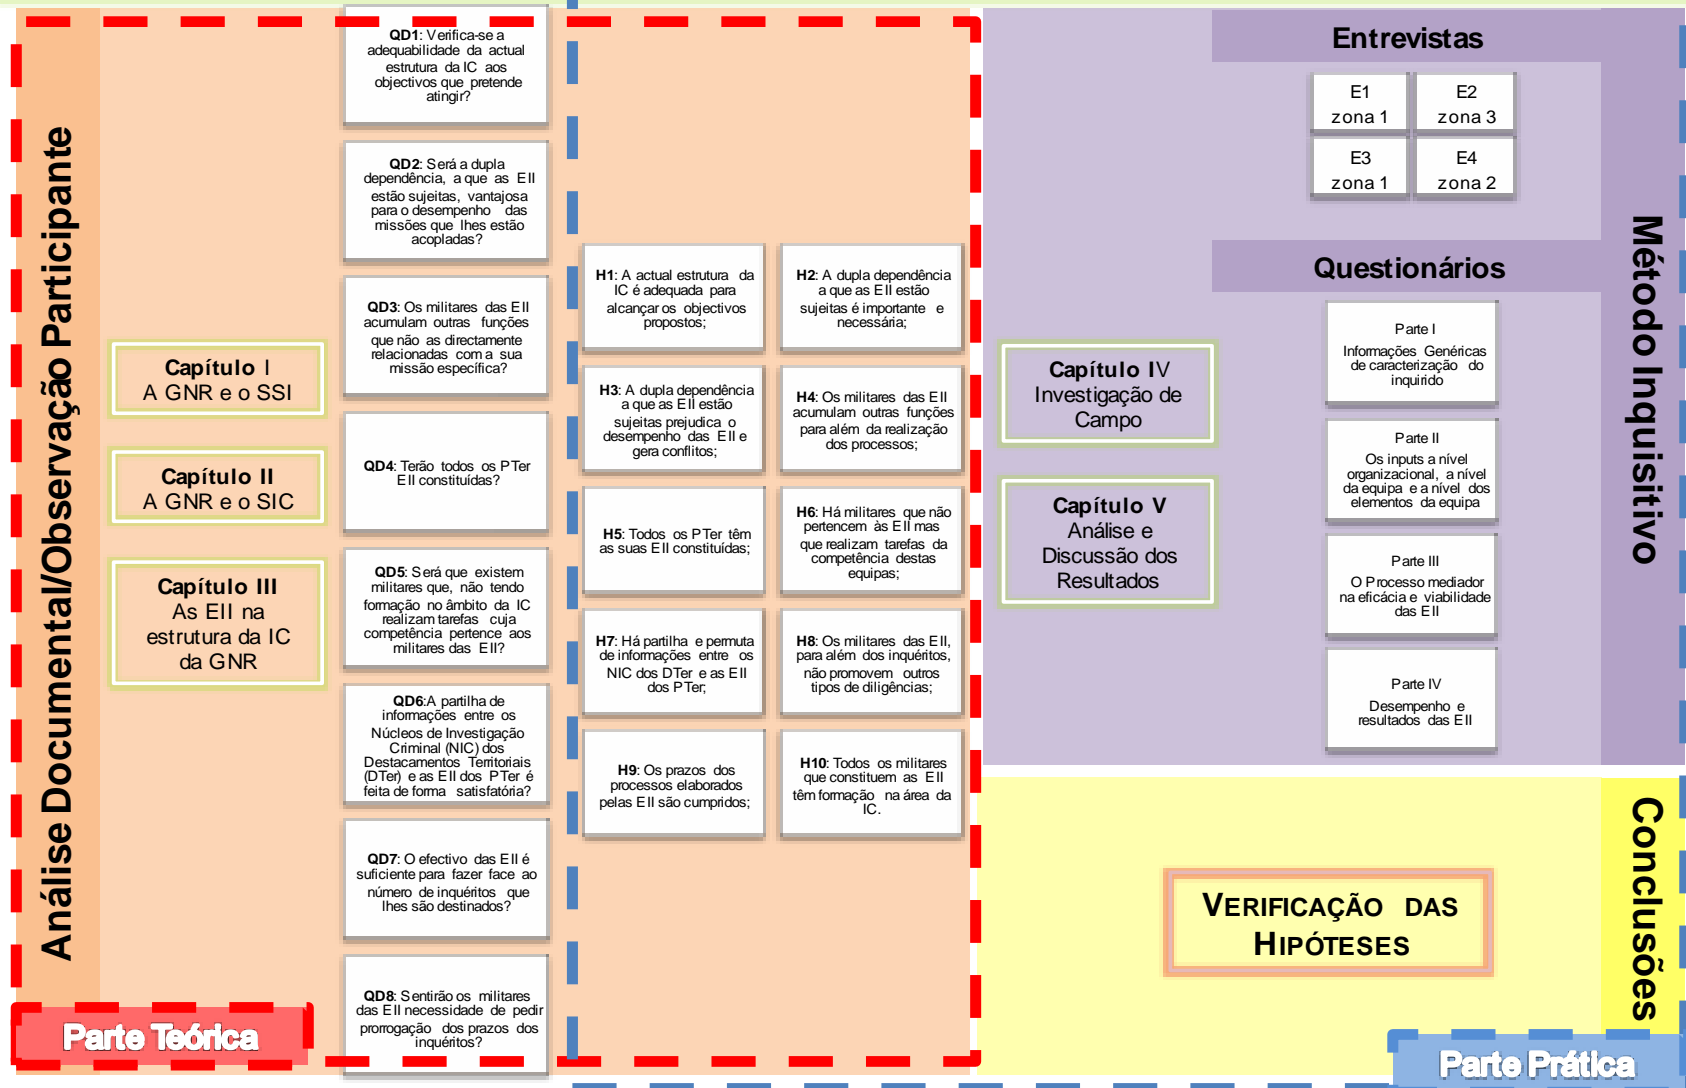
Análise Documental/Observação Participante

Capítulo I
A GNR e o SSI

Capítulo II
A GNR e o SIC

Capítulo III
As EII na estrutura da IC da GNR

Parte Teórica

**QD1**: Verifica-se a adequabilidade da actual estrutura da IC aos objectivos que pretende atingir?

**QD2**: Será a dupla dependência, a que as EII estão sujeitas, vantajosa para o desempenho das missões que lhes estão acopladas?

**QD3**: Os militares das EII acumulam outras funções que não as directamente relacionadas com a sua missão específica?

**QD4**: Terão todos os PTer EII constituídas?

**QD5**: Será que existem militares que, não tendo formação no âmbito da IC realizam tarefas cuja competência pertence aos militares das EII?

**QD6**:A partilha de informações entre os Núcleos de Investigação Criminal (NIC) dos Destacamentos Territoriais (DTer) e as EII dos PTer é feita de forma satisfatória?

**QD7**: O efectivo das EII é suficiente para fazer face ao número de inquéritos que lhes são destinados?

**QD8**: Sentirão os militares das EII necessidade de pedir prorrogação dos prazos dos inquéritos?

**H1**: A actual estrutura da IC é adequada para alcançar os objectivos propostos;

**H2**: A dupla dependência a que as EII estão sujeitas é importante e necessária;

**H3**: A dupla dependência a que as EII estão sujeitas prejudica o desempenho das EII e gera conflitos;

**H4**: Os militares das EII acumulam outras funções para além da realização dos processos;

**H5**: Todos os PTer têm as suas EII constituídas;

**H6**: Há militares que não pertencem às EII mas que realizam tarefas da competência destas equipas;

**H7**: Há partilha e permuta de informações entre os NIC dos DTer e as EII dos PTer;

**H8**: Os militares das EII, para além dos inquéritos, não promovem outros tipos de diligências;

**H9**: Os prazos dos processos elaborados pelas EII são cumpridos;

**H10**: Todos os militares que constituem as EII têm formação na área da IC.

Capítulo IV
Investigação de Campo

Capítulo V
Análise e Discussão dos Resultados

Entrevistas

| E1 zona 1 | E2 zona 3 |
|---|---|
| E3 zona 1 | E4 zona 2 |

Questionários

Parte I
Informações Genéricas de caracterização do inquirido

Parte II
Os inputs a nível organizacional, a nível da equipa e a nível dos elementos da equipa

Parte III
O Processo mediador na eficácia e viabilidade das EII

Parte IV
Desempenho e resultados das EII

Método Inquisitivo

VERIFICAÇÃO DAS HIPÓTESES

Conclusões

Parte Prática